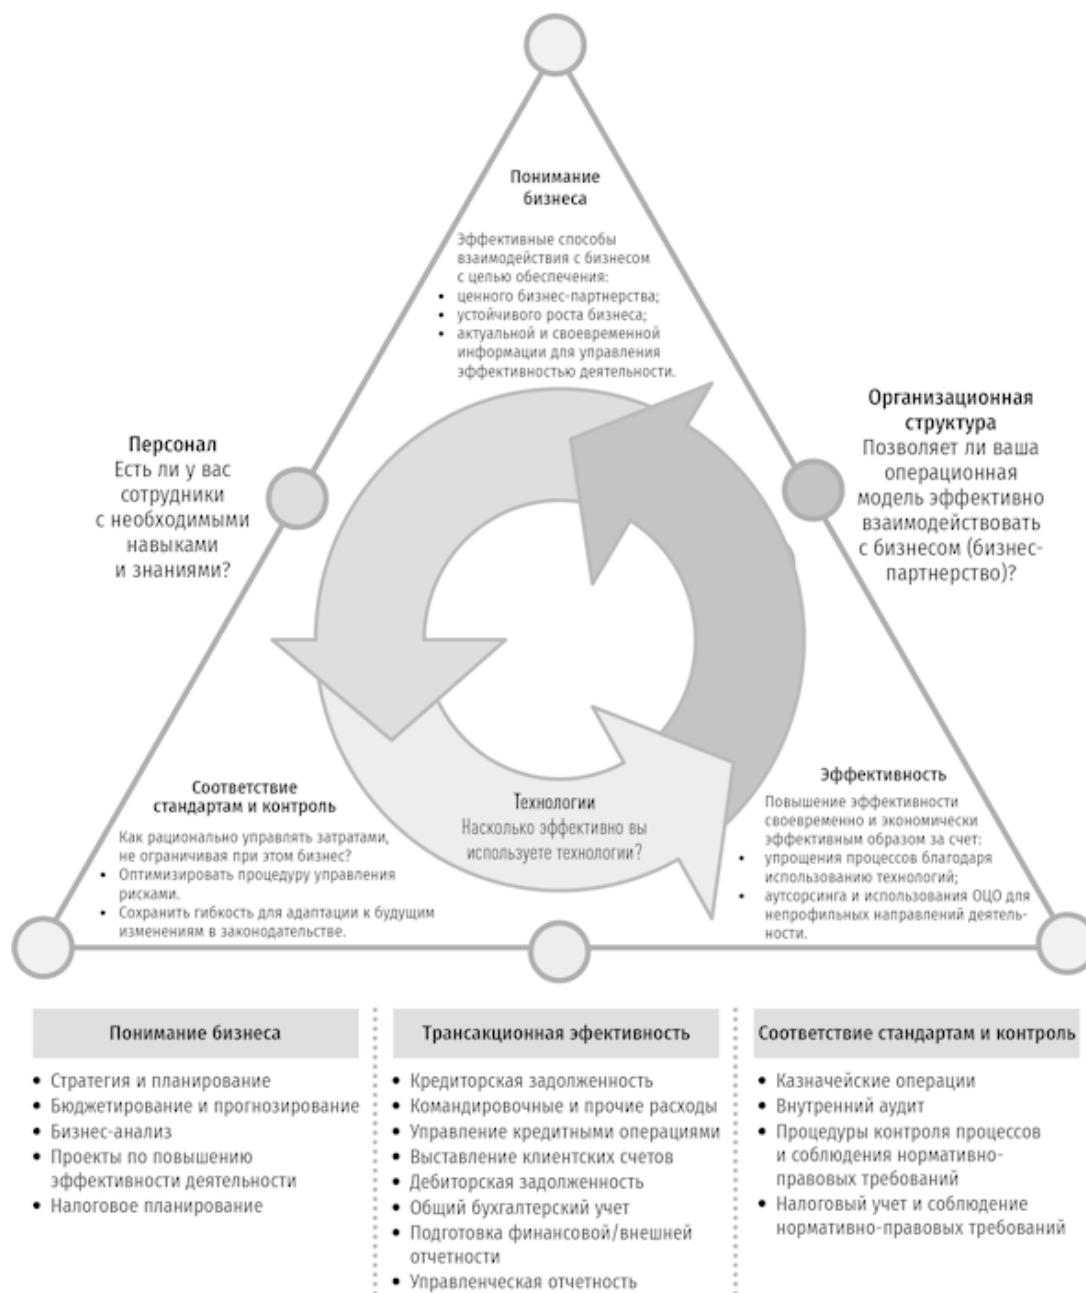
Понимание бизнеса

Эффективные способы взаимодействия с бизнесом с целью обеспечения:
• ценного бизнес-партнерства;
• устойчивого роста бизнеса;
• актуальной и своевременной информации для управления эффективностью деятельности.

Организационная структура
Позволяет ли ваша операционная модель эффективно взаимодействовать с бизнесом (бизнес-партнерство)?

Персонал
Есть ли у вас сотрудники с необходимыми навыками и знаниями?

Соответствие стандартам и контроль
Как рационально управлять затратами, не ограничивая при этом бизнес?
• Оптимизировать процедуру управления рисками.
• Сохранить гибкость для адаптации к будущим изменениям в законодательстве.

Технологии
Насколько эффективно вы используете технологии?

Эффективность
Повышение эффективности своевременно и экономически эффективным образом за счет:
• упрощения процессов благодаря использованию технологий;
• аутсорсинга и использования ОЦО для непрофильных направлений деятельности.

Понимание бизнеса
• Стратегия и планирование
• Бюджетирование и прогнозирование
• Бизнес-анализ
• Проекты по повышению эффективности деятельности
• Налоговое планирование

Трансакционная эффективность
• Кредиторская задолженность
• Командировочные и прочие расходы
• Управление кредитными операциями
• Выставление клиентских счетов
• Дебиторская задолженность
• Общий бухгалтерский учет
• Подготовка финансовой/внешней отчетности
• Управленческая отчетность

Соответствие стандартам и контроль
• Казначейские операции
• Внутренний аудит
• Процедуры контроля процессов и соблюдения нормативно-правовых требований
• Налоговый учет и соблюдение нормативно-правовых требований